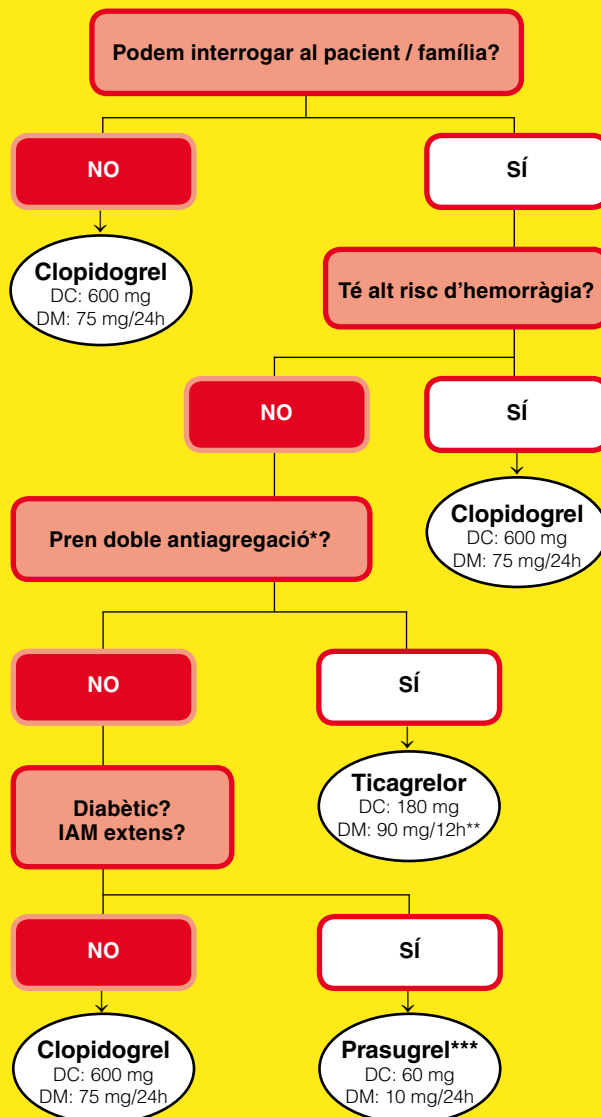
Podem interrogar al pacient / família?

NO

SÍ

Clopidogrel
DC: 600 mg
DM: 75 mg/24h

Té alt risc d'hemorràgia?

NO

SÍ

Clopidogrel
DC: 600 mg
DM: 75 mg/24h

Pren doble antiagregació*?

NO

SÍ

Ticagrelor
DC: 180 mg
DM: 90 mg/12h**

Diabètic?
IAM extens?

NO

SÍ

Clopidogrel
DC: 600 mg
DM: 75 mg/24h

Prasugrel***
DC: 60 mg
DM: 10 mg/24h